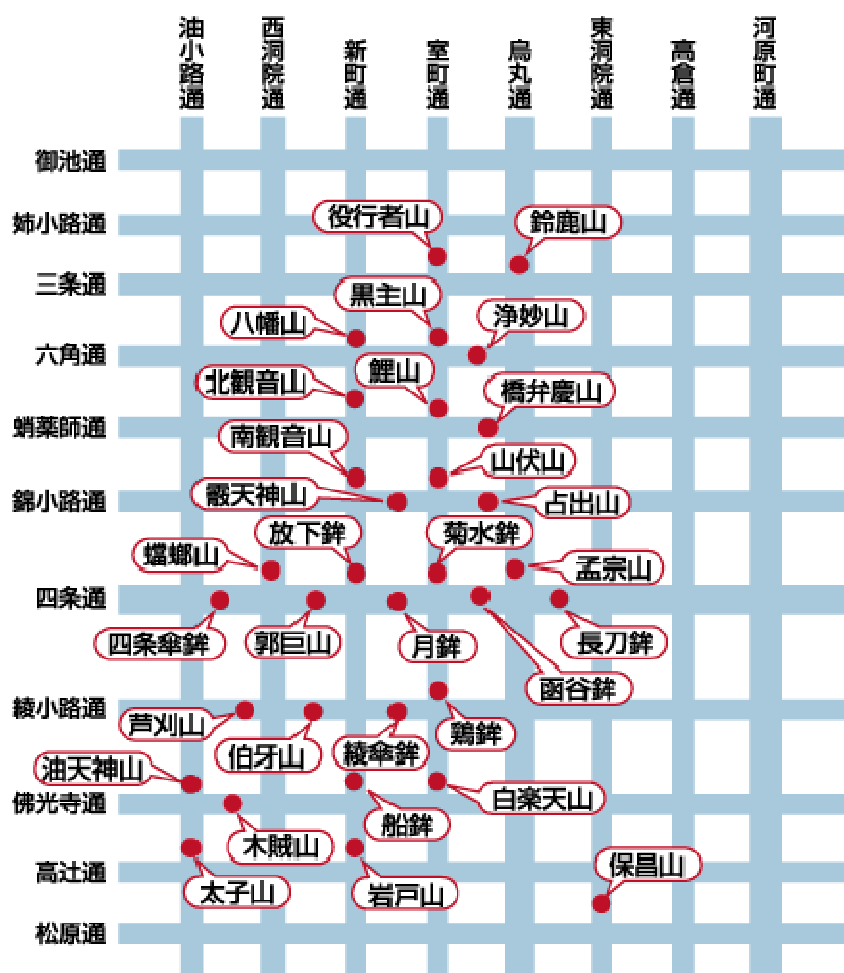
油小路通
西洞院通
新町通
室町通
烏丸通
東洞院通
高倉通
河原町通

御池通
姉小路通
三条通
六角通
蛸薬師通
錦小路通
四条通
綾小路通
佛光寺通
高辻通
松原通

役行者山
鈴鹿山
黒主山
八幡山
浄妙山
北観音山
鯉山
橋弁慶山
南観音山
山伏山
霰天神山
占出山
放下鉾
菊水鉾
蟷螂山
孟宗山
四条傘鉾
郭巨山
月鉾
長刀鉾
函谷鉾
芦刈山
鶏鉾
伯牙山
綾傘鉾
油天神山
白楽天山
船鉾
木賊山
保昌山
太子山
岩戸山